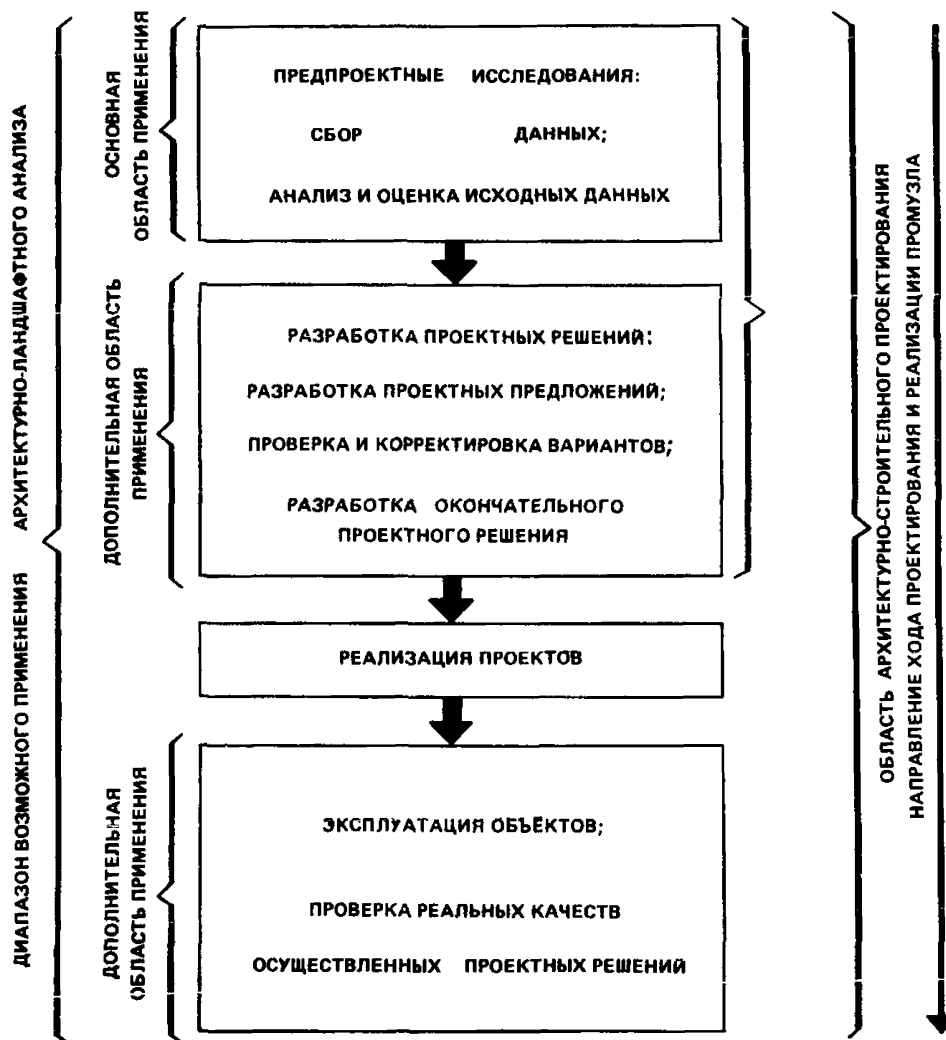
ДИАПАЗОН ВОЗМОЖНОГО ПРИМЕНЕНИЯ АРХИТЕКТУРНО-ЛАНДШАФТНОГО АНАЛИЗА

ОСНОВНАЯ ОБЛАСТЬ ПРИМЕНЕНИЯ

ПРЕДПРОЕКТНЫЕ ИССЛЕДОВАНИЯ:

СБОР ДАННЫХ;

АНАЛИЗ И ОЦЕНКА ИСХОДНЫХ ДАННЫХ

ДОПОЛНИТЕЛЬНАЯ ОБЛАСТЬ ПРИМЕНЕНИЯ

РАЗРАБОТКА ПРОЕКТНЫХ РЕШЕНИЙ:

РАЗРАБОТКА ПРОЕКТНЫХ ПРЕДЛОЖЕНИЙ;

ПРОВЕРКА И КОРРЕКТИРОВКА ВАРИАНТОВ;

РАЗРАБОТКА ОКОНЧАТЕЛЬНОГО ПРОЕКТНОГО РЕШЕНИЯ

РЕАЛИЗАЦИЯ ПРОЕКТОВ

ДОПОЛНИТЕЛЬНАЯ ОБЛАСТЬ ПРИМЕНЕНИЯ

ЭКСПЛУАТАЦИЯ ОБЪЕКТОВ;

ПРОВЕРКА РЕАЛЬНЫХ КАЧЕСТВ

ОСУЩЕСТВЛЕННЫХ ПРОЕКТНЫХ РЕШЕНИЙ

ОБЛАСТЬ АРХИТЕКТУРНО-СТРОИТЕЛЬНОГО ПРОЕКТИРОВАНИЯ

НАПРАВЛЕНИЕ ХОДА ПРОЕКТИРОВАНИЯ И РЕАЛИЗАЦИИ ПРОМУЗЛА